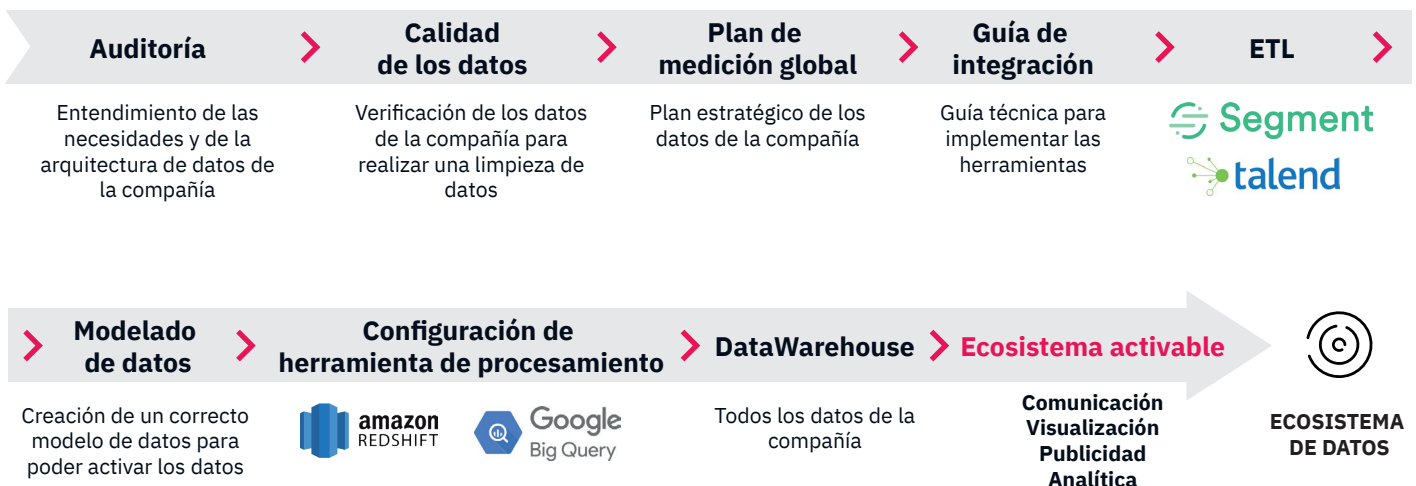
Auditoría

Entendimiento de las necesidades y de la arquitectura de datos de la compañía

Calidad de los datos

Verificación de los datos de la compañía para realizar una limpieza de datos

Plan de medición global

Plan estratégico de los datos de la compañía

Guía de integración

Guía técnica para implementar las herramientas

ETL

Segment

talend

Modelado de datos

Creación de un correcto modelo de datos para poder activar los datos

Configuración de herramienta de procesamiento

amazon REDSHIFT

Google Big Query

DataWarehouse

Todos los datos de la compañía

Ecosistema activable

Comunicación
Visualización
Publicidad
Analítica

ECOSISTEMA DE DATOS